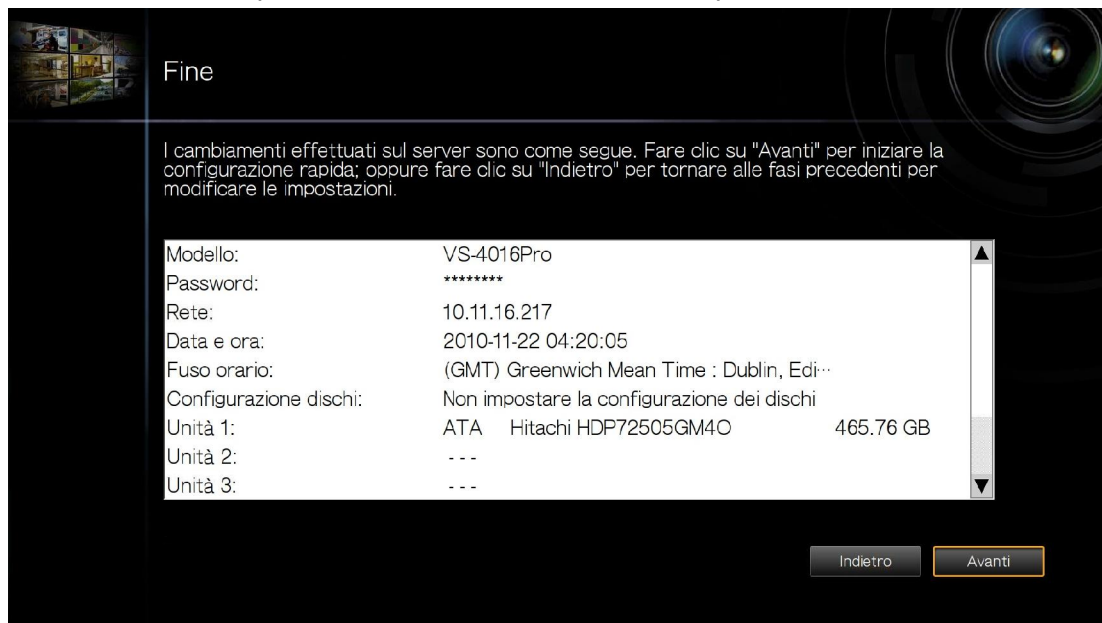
Fine

I cambiamenti effettuati sul server sono come segue. Fare clic su "Avanti" per iniziare la configurazione rapida; oppure fare clic su "Indietro" per tornare alle fasi precedenti per modificare le impostazioni.

| | |
|---|---|
| Modello: | VS-4016Pro |
| Password: | ******** |
| Rete: | 10.11.16.217 |
| Data e ora: | 2010-11-22 04:20:05 |
| Fuso orario: | (GMT) Greenwich Mean Time : Dublin, Edi··· |
| Configurazione dischi: | Non impostare la configurazione dei dischi |
| Unità 1: | ATA Hitachi HDP72505GM4O 465.76 GB |
| Unità 2: | - - - |
| Unità 3: | - - - |

Indietro Avanti